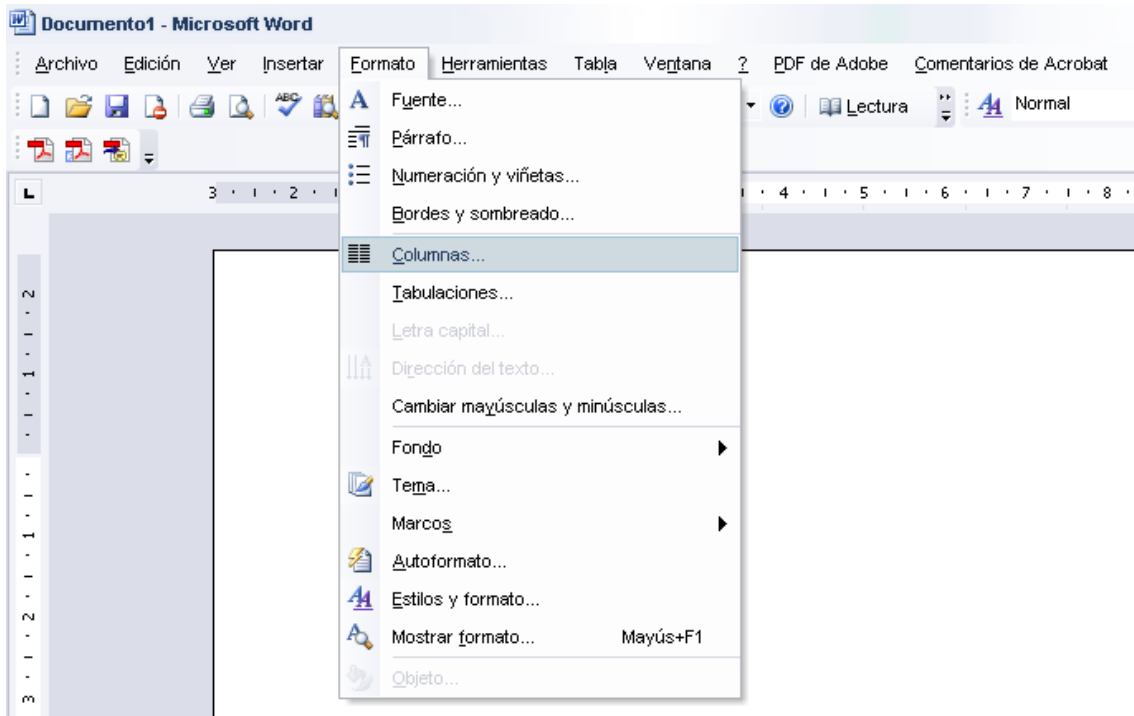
Documento1 - Microsoft Word

Archivo Edición Ver Insertar Formato Herramientas Tabla Ventana ? PDF de Adobe Comentarios de Acrobat

Lectura Normal

3 · 1 · 2 · 1 · 4 · 1 · 5 · 1 · 6 · 1 · 7 · 1 · 8

Fuente...
Párrafo...
Numeración y viñetas...
Bordes y sombreado...
Columnas...
Tabulaciones...
Letra capital...
Dirección del texto...
Cambiar mayúsculas y minúsculas...
Fondo
Tema...
Marcos
Autoformato...
Estilos y formato...
Mostrar formato... Mayús+F1
Objeto...

2 · 1 · 1 · 1 · 2 · 3